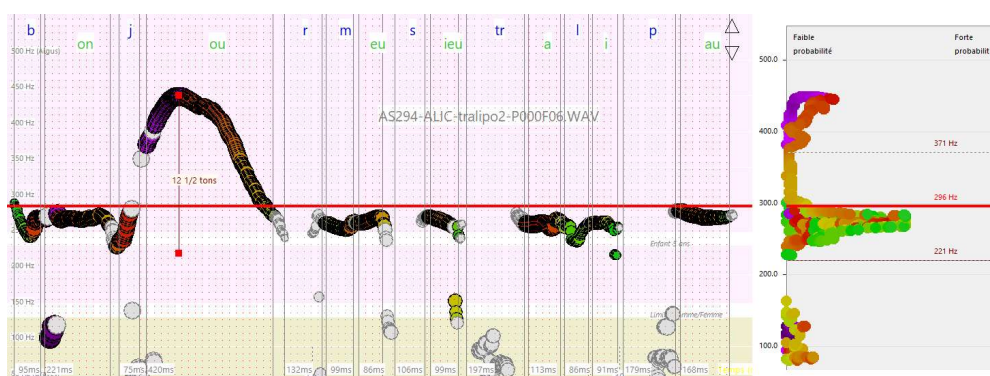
b on j ou r m eu s ieu tr a l i p au

500 Hz (Aigus)
450 Hz
400 Hz
350 Hz
300 Hz
250 Hz
200 Hz
150 Hz
100 Hz

AS294-ALIC-tralipo2-P000F06.WAV

12 1/2 tons

Enfant 5 ans

Limi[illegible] Homme/Femme

95ms 221ms 75ms 420ms 132ms 99ms 86ms 106ms 99ms 197ms 113ms 86ms 91ms 179ms 168ms

Faible probabilité
Forte probabili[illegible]

500.0
400.0
300.0
200.0
100.0

371 Hz
296 Hz
221 Hz